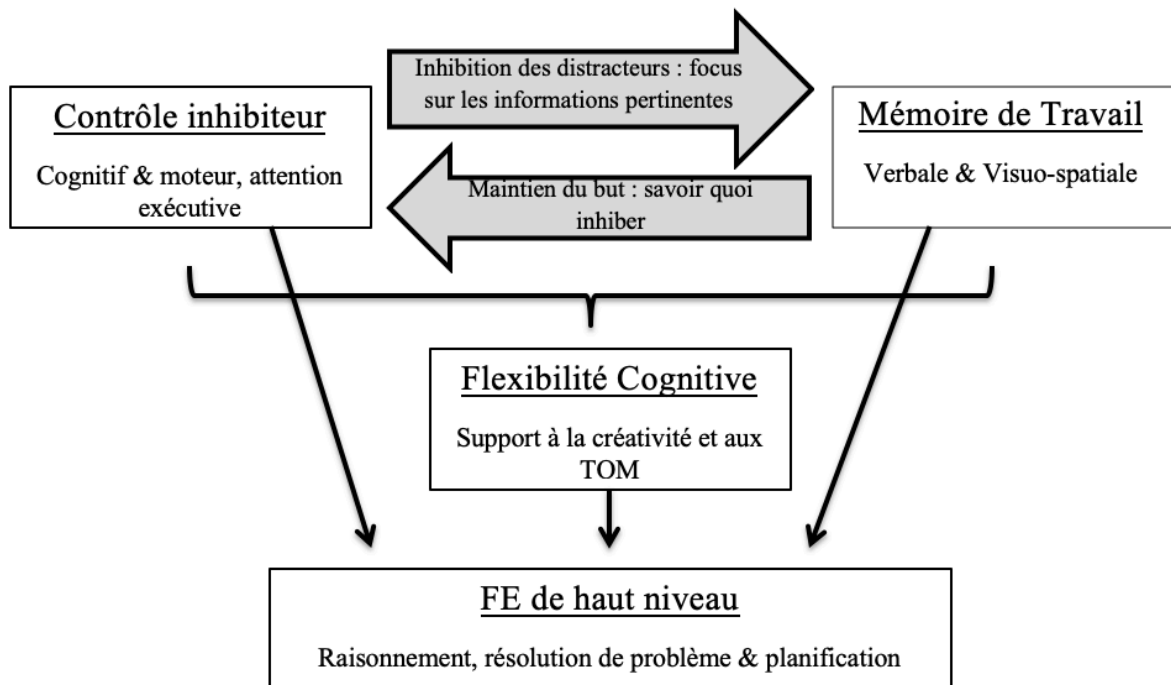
Inhibition des distracteurs : focus sur les informations pertinentes

Contrôle inhibiteur

Cognitif & moteur, attention exécutive

Mémoire de Travail

Verbale & Visuo-spatiale

Maintien du but : savoir quoi inhiber

Flexibilité Cognitive

Support à la créativité et aux TOM

FE de haut niveau

Raisonnement, résolution de problème & planification